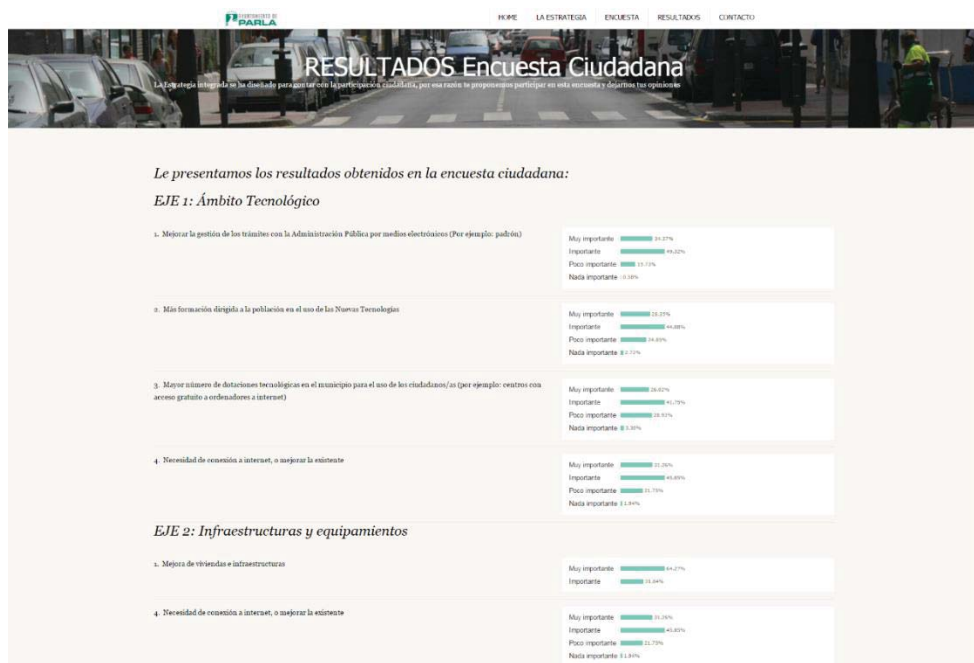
AYUNTAMIENTO DE PARLA

HOME LA ESTRATEGIA ENCUESTA RESULTADOS CONTACTO

RESULTADOS Encuesta Ciudadana

La Estrategia integrada se ha diseñado para contar con la participación ciudadana, por esa razón te proponemos participar en esta encuesta y dejarnos tus opiniones

Le presentamos los resultados obtenidos en la encuesta ciudadana:

EJE 1: Ámbito Tecnológico

1. Mejorar la gestión de los trámites con la Administración Pública por medios electrónicos (Por ejemplo: padrón)

Muy importante 34.37%
Importante 49.02%
Poco importante 15.73%
Nada importante 0.38%

2. Más formación dirigida a la población en el uso de las Nuevas Tecnologías

Muy importante 28.35%
Importante 44.88%
Poco importante 24.03%
Nada importante 2.72%

3. Mayor número de dotaciones tecnológicas en el municipio para el uso de los ciudadanos/as (por ejemplo: centros con acceso gratuito a ordenadores a internet)

Muy importante 28.02%
Importante 41.78%
Poco importante 28.92%
Nada importante 3.30%

4. Necesidad de conexión a internet, o mejorar la existente

Muy importante 31.26%
Importante 45.85%
Poco importante 21.75%
Nada importante 1.84%

EJE 2: Infraestructuras y equipamientos

1. Mejora de viviendas e infraestructuras

Muy importante 64.27%
Importante 35.04%

4. Necesidad de conexión a internet, o mejorar la existente

Muy importante 31.26%
Importante 45.85%
Poco importante 21.75%
Nada importante 1.84%